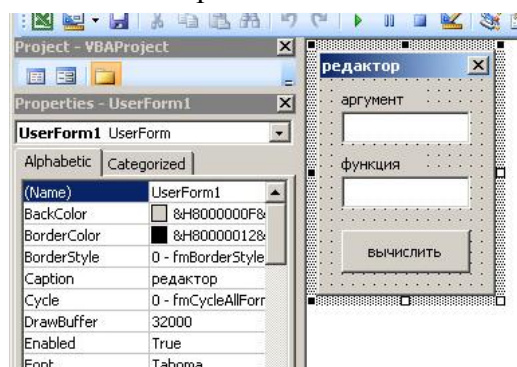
Project - VBAProject

Properties - UserForm1

UserForm1 UserForm

Alphabetic | Categorized

| (Name) | UserForm1 |
|---|---|
| BackColor | &H8000000F& |
| BorderColor | &H80000012& |
| BorderStyle | 0 - fmBorderStyle |
| Caption | редактор |
| Cycle | 0 - fmCycleAllForr |
| DrawBuffer | 32000 |
| Enabled | True |
| Font | Tahoma |

редактор

аргумент

функция

вычислить